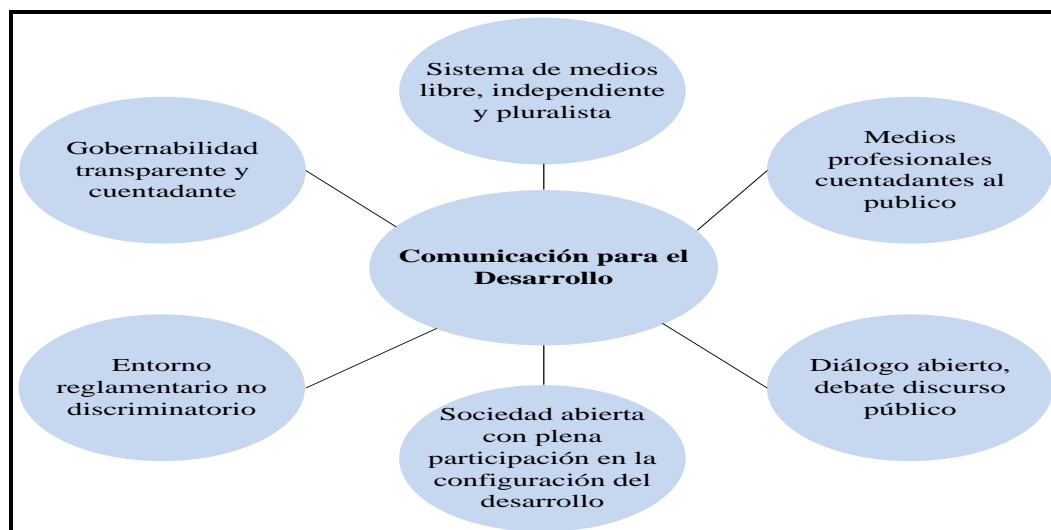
Sistema de medios libre, independiente y pluralista

Gobernabilidad transparente y cuentadante

Medios profesionales cuentadantes al publico

Comunicación para el Desarrollo

Entorno reglamentario no discriminatorio

Diálogo abierto, debate discurso público

Sociedad abierta con plena participación en la configuración del desarrollo